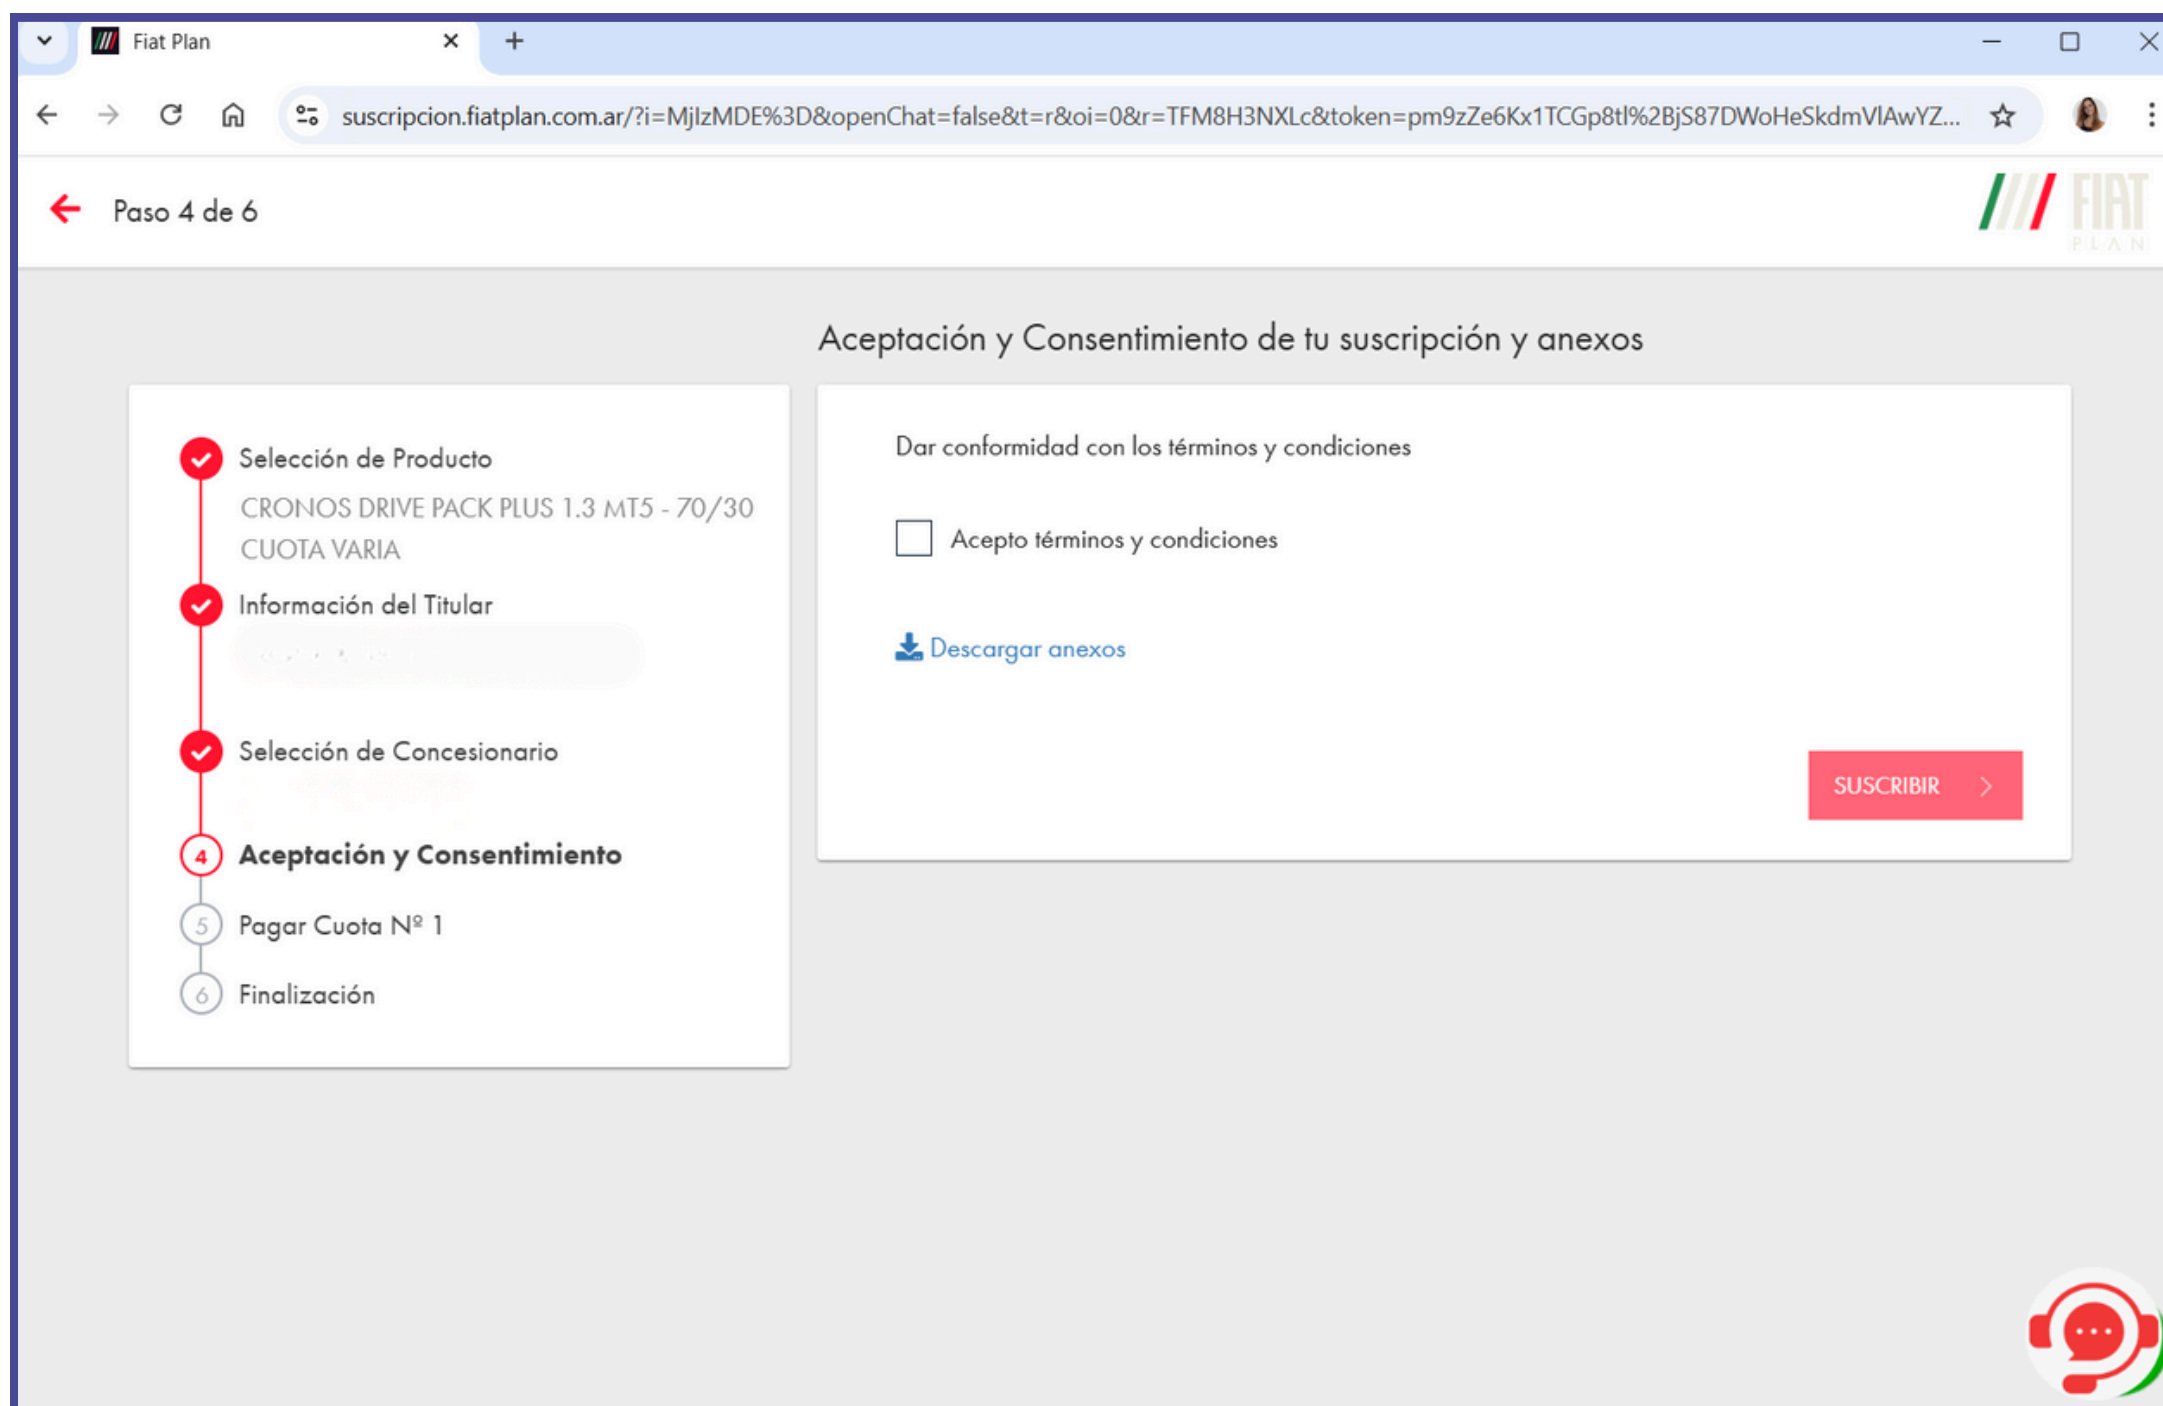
Fiat Plan

suscripcion.fiatplan.com.ar/?i=MjIzMDE%3D&openChat=false&t=r&oi=0&r=TFM8H3NXLc&token=pm9zZe6Kx1TCGp8tl%2BjS87DWoHeSkdmVlAwYZ...

Paso 4 de 6

FIAT PLAN

Aceptación y Consentimiento de tu suscripción y anexos

Selección de Producto
CRONOS DRIVE PACK PLUS 1.3 MT5 - 70/30 CUOTA VARIA

Información del Titular
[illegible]

Selección de Concesionario
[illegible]

4 Aceptación y Consentimiento

5 Pagar Cuota Nº 1

6 Finalización

Dar conformidad con los términos y condiciones

Acepto términos y condiciones

Descargar anexos

SUSCRIBIR